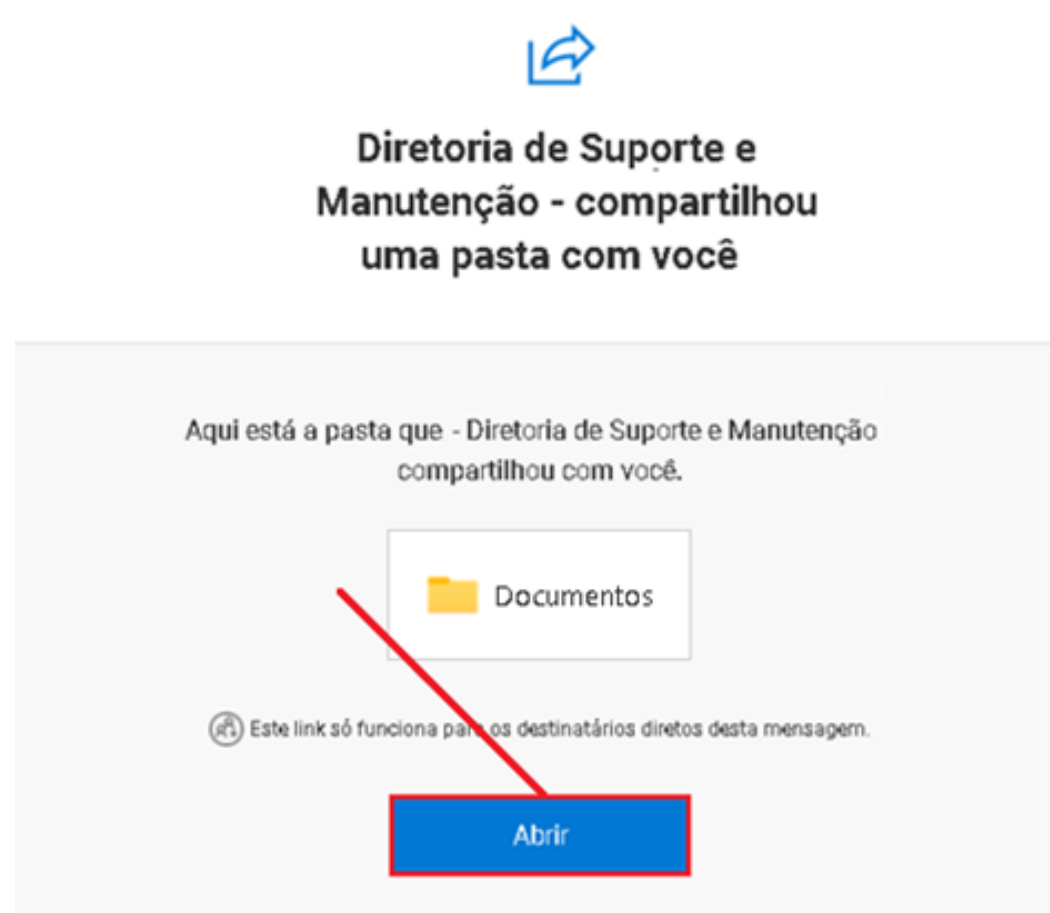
Diretoria de Suporte e Manutenção - compartilhou uma pasta com você

Aqui está a pasta que - Diretoria de Suporte e Manutenção compartilhou com você.

Documentos

Este link só funciona para os destinatários diretos desta mensagem.

Abrir